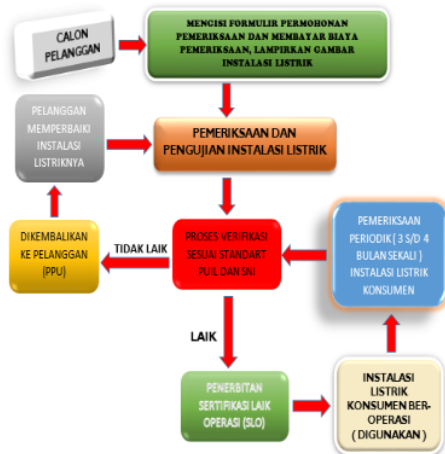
CALON PELANGGAN

MENGISI FORMULIR PERMOHONAN PEMERIKSAAN DAN MEMBAYAR BIAYA PEMERIKSAAN, LAMPIRKAN GAMBAR INSTALASI LISTRIK

PELANGGAN MEMPERBAIKI INSTALASI LISTRIKNYA

PEMERIKSAAN DAN PENGUJIAN INSTALASI LISTRIK

DIKEMBALIKAN KE PELANGGAN (PPU)

TIDAK LAIK

PROSES VERIFIKASI SESUAI STANDART PUIL DAN SNI

PEMERIKSAAN PERIODIK ( 3 S/D 4 BULAN SEKALI ) INSTALASI LISTRIK KONSUMEN

LAIK

PENERBITAN SERTIFIKASI LAIK OPERASI (SLO)

INSTALASI LISTRIK KONSUMEN BER-OPERASI ( DIGUNAKAN )